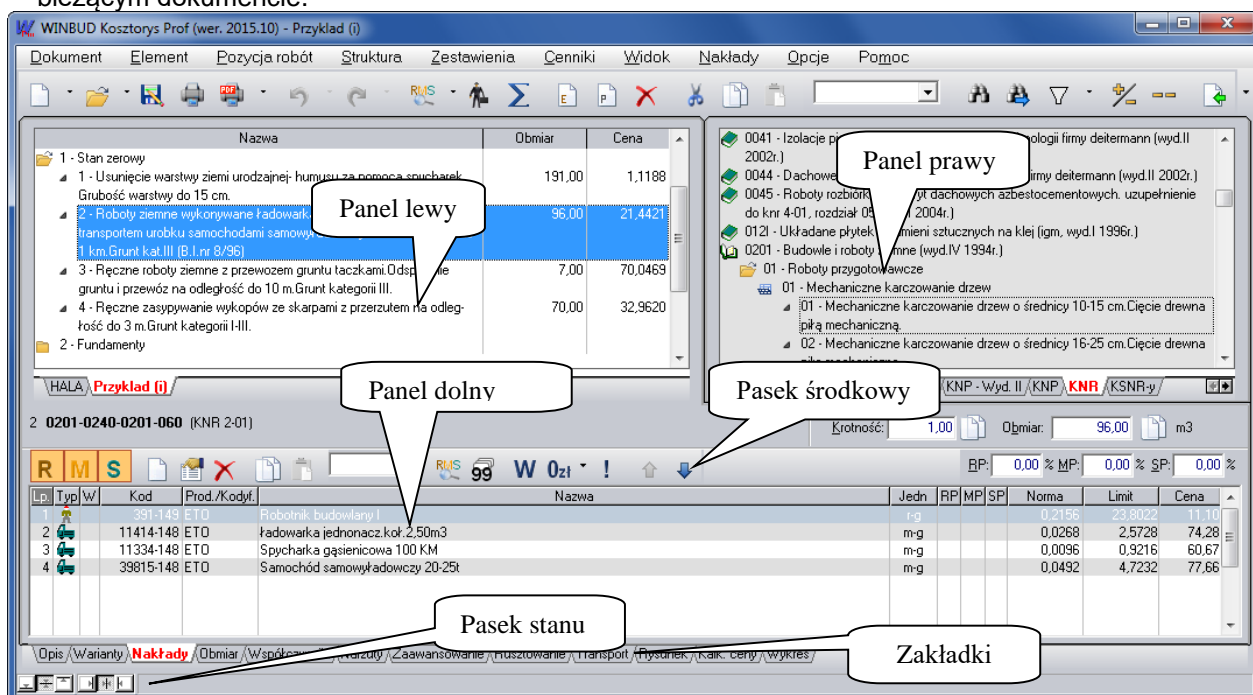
bieżącym dokumencie.

WINBUD Kosztorys Prof (wer. 2015.10) - Przyklad (i)

Dokument Element Pozycja robót Struktura Zestawienia Cenniki Widok Nakłady Opcje Pomoc

| Nazwa | Obmiar | Cena |
|---|---|---|
| 1 - Stan zerowy | | |
| 1 - Usunięcie warstwy ziemi urodzajnej- humusu za pomocą spycharek. Grubość warstwy do 15 cm. | 191,00 | 1,1188 |
| 2 - Roboty ziemne wykonywane ładowark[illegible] transportem urobku samochodami samowy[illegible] 1 km.Grunt kat.III (B.I.nr 8/96) | 96,00 | 21,4421 |
| 3 - Ręczne roboty ziemne z przewozem gruntu taczkami.Odsp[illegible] gruntu i przewóz na odległość do 10 m.Grunt kategorii III. | 7,00 | 70,0469 |
| 4 - Ręczne zasypywanie wykopów ze skarpami z przerzutem na odległość do 3 m.Grunt kategorii I-III. | 70,00 | 32,9620 |
| 2 - Fundamenty | | |

Panel lewy

HALA Przyklad (i)

0041 - Izolacje p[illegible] ologii firmy deitermann (wyd.II 2002r.)
0044 - Dachowe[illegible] irmy deitermann (wyd.II 2002r.)
0045 - Roboty rozbiórk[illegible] yt dachowych azbestocementowych. uzupełnienie do knr 4-01, rozdział 05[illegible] 2004r.)
012I - Układanie płytek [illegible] mieni sztucznych na klej (igm, wyd.I 1996r.)
0201 - Budowle i roboty ziemne (wyd.IV 1994r.)
01 - Roboty przygotowawcze
01 - Mechaniczne karczowanie drzew
01 - Mechaniczne karczowanie drzew o średnicy 10-15 cm.Cięcie drewna piłą mechaniczną.
02 - Mechaniczne karczowanie drzew o średnicy 16-25 cm.Cięcie drewna

Panel prawy

KNP - Wyd. II KNP KNR KSNR-y

Panel dolny

Pasek środkowy

2 0201-0240-0201-060 (KNR 2-01)

Krotność: 1,00 Obmiar: 96,00 m3

R M S W 0zł !

RP: 0,00 % MP: 0,00 % SP: 0,00 %

| Lp. | Typ | W | Kod | Prod./Kodyf. | Nazwa | Jedn | RP | MP | SP | Norma | Limit | Cena |
|---|---|---|---|---|---|---|---|---|---|---|---|---|
| 1 | | | 391-149 | ETO | Robotnik budowlany I | r-g | | | | 0,2156 | 23,8022 | 11,10 |
| 2 | | | 11414-148 | ETO | ładowarka jednonacz.koł.2,50m3 | m-g | | | | 0,0268 | 2,5728 | 74,28 |
| 3 | | | 11334-148 | ETO | Spycharka gąsienicowa 100 KM | m-g | | | | 0,0096 | 0,9216 | 60,67 |
| 4 | | | 39815-148 | ETO | Samochód samowyładowczy 20-25t | m-g | | | | 0,0492 | 4,7232 | 77,66 |

Pasek stanu

Zakładki

Opis Warianty Nakłady Obmiar Współcz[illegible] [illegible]arzuty Zaawansowanie Rusztowanie Transport Rysunek Kalk. ceny Wykres